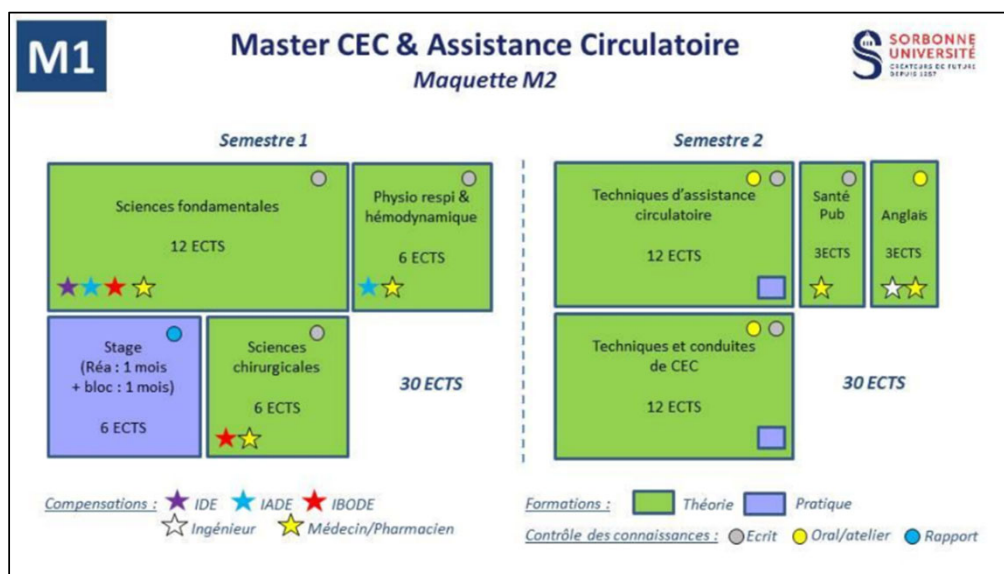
M1

Master CEC & Assistance Circulatoire
Maquette M2

SORBONNE UNIVERSITÉ
CRÉATEURS DE FUTURS DEPUIS 1257

Semestre 1

Sciences fondamentales
12 ECTS

Physio respi & hémodynamique
6 ECTS

Stage (Réa : 1 mois + bloc : 1 mois)
6 ECTS

Sciences chirurgicales
6 ECTS

30 ECTS

Semestre 2

Techniques d'assistance circulatoire
12 ECTS

Santé Pub
3ECTS

Anglais
3ECTS

Techniques et conduites de CEC
12 ECTS

30 ECTS

Compensations : IDE IADE IBODE Ingénieur Médecin/Pharmacien

Formations : Théorie Pratique

Contrôle des connaissances : Ecrit Oral/atelier Rapport